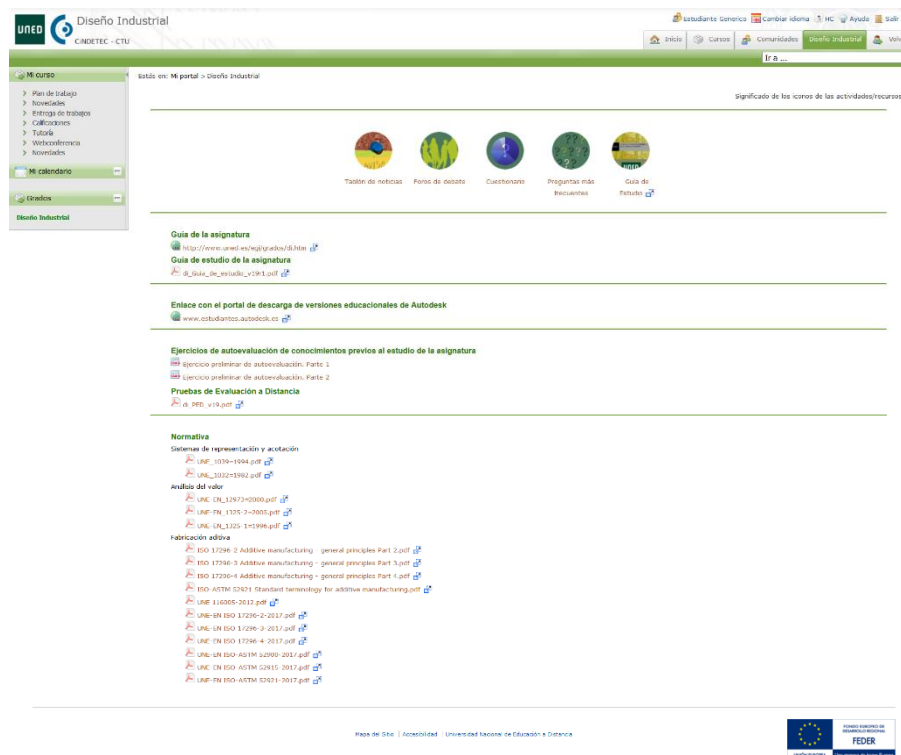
UNED Diseño Industrial
CINDETEC - CTU

Estudiante Genérico | Cambiar idioma | HC | Ayuda | Salir

Inicio | Cursos | Comunidades | Diseño Industrial | Vol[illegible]

Ir a ...

Mi curso
Plan de trabajo
Novedades
Entrega de trabajos
Calificaciones
Tutoría
Webconferencia
Novedades

Mi calendario

Grados
Diseño Industrial

Estás en: Mi portal > Diseño Industrial

Significado de los iconos de las actividades/recursos

Tablón de noticias
Foros de debate
Cuestionario
Preguntas más frecuentes
Guía de Estudio

Guía de la asignatura
http://www.uned.es/egi/grados/di.htm
Guía de estudio de la asignatura
di_Guia_de_estudio_v19r1.pdf

Enlace con el portal de descarga de versiones educacionales de Autodesk
www.estudiantes.autodesk.es

Ejercicios de autoevaluación de conocimientos previos al estudio de la asignatura
Ejercicio preliminar de autoevaluación. Parte 1
Ejercicio preliminar de autoevaluación. Parte 2
Pruebas de Evaluación a Distancia
di_PED_v19.pdf

Normativa
Sistemas de representación y acotación
UNE_1039=1994.pdf
UNE_1032=1982.pdf
Análisis del valor
UNE_EN_12973=2000.pdf
UNE-EN_1325-2=2005.pdf
UNE_EN_1325-1=1996.pdf
Fabricación aditiva
ISO 17296-2 Additive manufacturing - general principles Part 2.pdf
ISO 17296-3 Additive manufacturing - general principles Part 3.pdf
ISO 17296-4 Additive manufacturing - general principles Part 4.pdf
ISO-ASTM 52921 Standard terminology for additive manufacturing.pdf
UNE 116005-2012.pdf
UNE-EN ISO 17296-2-2017.pdf
UNE-EN ISO 17296-3-2017.pdf
UNE-EN ISO 17296-4-2017.pdf
UNE-EN ISO-ASTM 52900-2017.pdf
UNE-EN ISO-ASTM 52915-2017.pdf
UNE-EN ISO-ASTM 52921-2017.pdf

Mapa del Sitio | Accesibilidad | Universidad Nacional de Educación a Distancia

FONDO EUROPEO DE DESARROLLO REGIONAL
FEDER